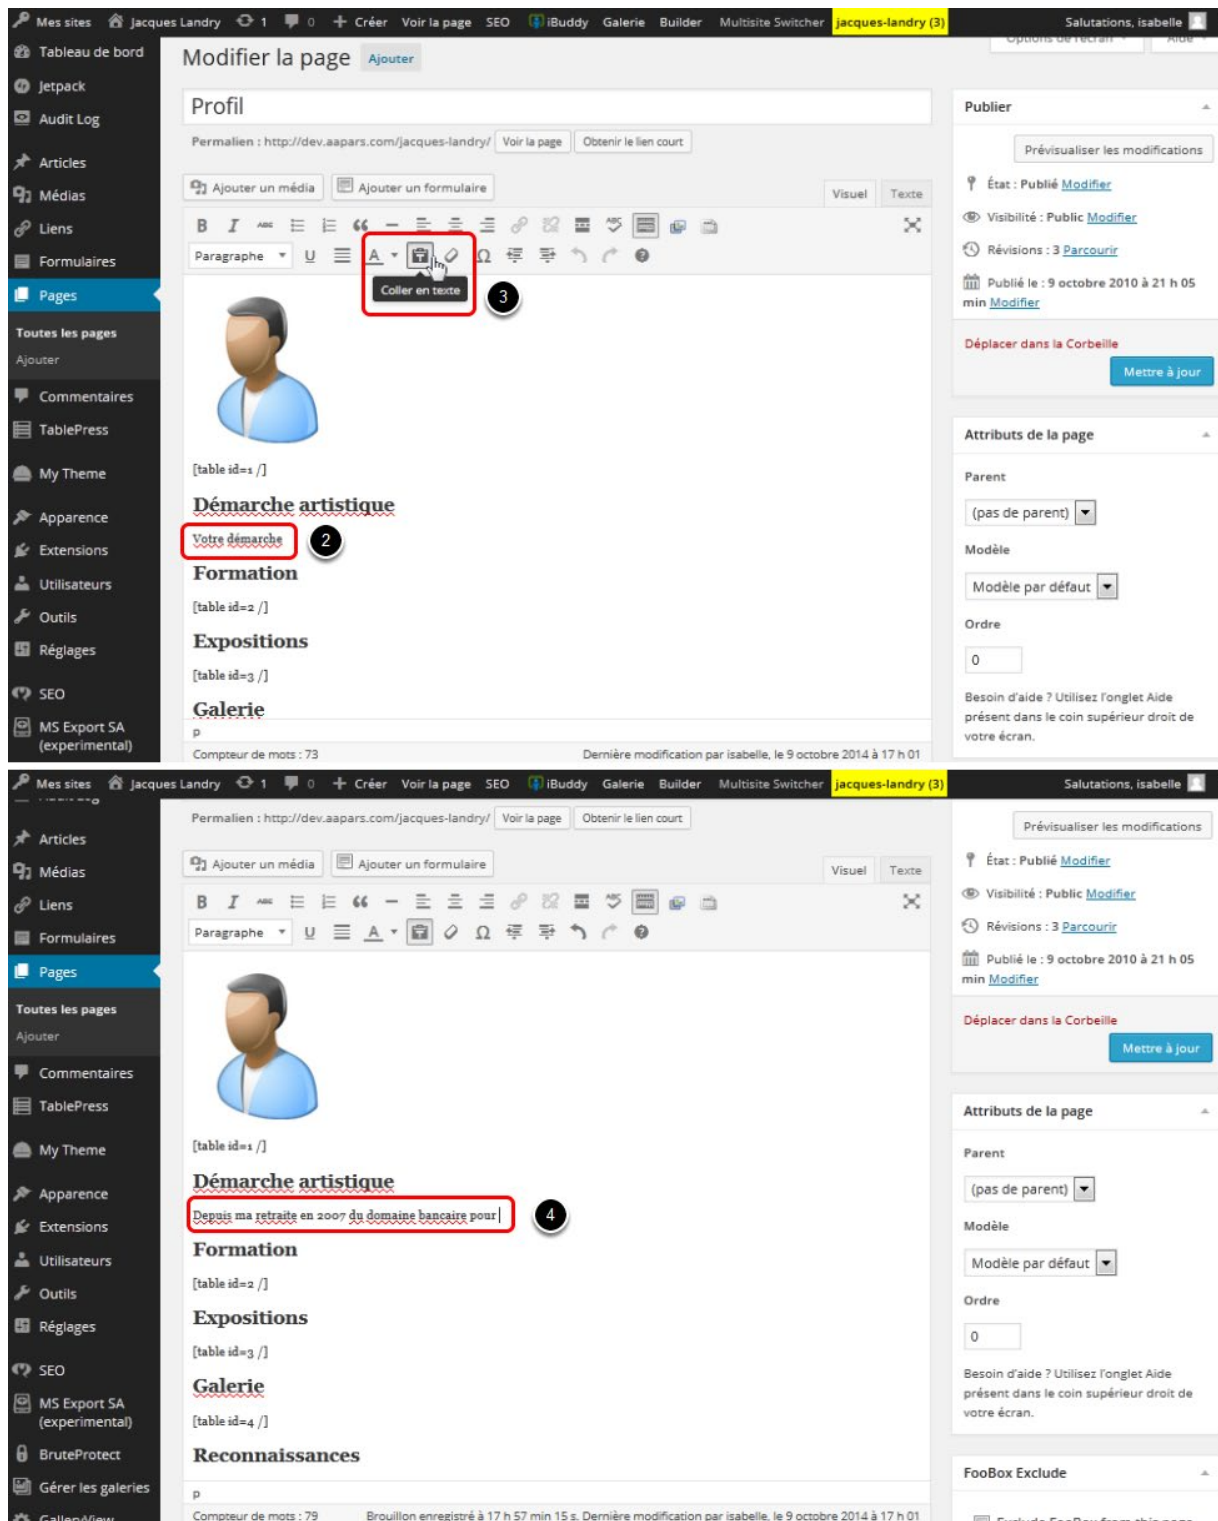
Mes sites Jacques Landry 1 0 Créer Voir la page SEO iBuddy Galerie Builder Multisite Switcher jacques-landry (3) Salutations, isabelle

Tableau de bord
Jetpack
Audit Log
Articles
Médias
Liens
Formulaires
Pages
Toutes les pages
Ajouter
Commentaires
TablePress
My Theme
Apparence
Extensions
Utilisateurs
Outils
Réglages
SEO
MS Export SA (experimental)

Modifier la page Ajouter

Options de l'écran Aide

Profil

Permalien : http://dev.aapars.com/jacques-landry/ Voir la page Obtenir le lien court

Ajouter un média Ajouter un formulaire Visuel Texte

Paragraphe

Coller en texte

3

[table id=1 /]

Démarche artistique

Votre démarche

2

Formation

[table id=2 /]

Expositions

[table id=3 /]

Galerie

p

Compteur de mots : 73 Dernière modification par isabelle, le 9 octobre 2014 à 17 h 01

Publier

Prévisualiser les modifications

État : Publié Modifier

Visibilité : Public Modifier

Révisions : 3 Parcourir

Publié le : 9 octobre 2010 à 21 h 05 min Modifier

Déplacer dans la Corbeille

Mettre à jour

Attributs de la page

Parent

(pas de parent)

Modèle

Modèle par défaut

Ordre

0

Besoin d'aide ? Utilisez l'onglet Aide présent dans le coin supérieur droit de votre écran.

Mes sites Jacques Landry 1 0 Créer Voir la page SEO iBuddy Galerie Builder Multisite Switcher jacques-landry (3) Salutations, isabelle

Articles
Médias
Liens
Formulaires
Pages
Toutes les pages
Ajouter
Commentaires
TablePress
My Theme
Apparence
Extensions
Utilisateurs
Outils
Réglages
SEO
MS Export SA (experimental)
BruteProtect
Gérer les galeries
GalleryView

Permalien : http://dev.aapars.com/jacques-landry/ Voir la page Obtenir le lien court

Ajouter un média Ajouter un formulaire Visuel Texte

Paragraphe

[table id=1 /]

Démarche artistique

Depuis ma retraite en 2007 du domaine bancaire pour

4

Formation

[table id=2 /]

Expositions

[table id=3 /]

Galerie

[table id=4 /]

Reconnaissances

p

Compteur de mots : 79 Brouillon enregistré à 17 h 57 min 15 s. Dernière modification par isabelle, le 9 octobre 2014 à 17 h 01

Prévisualiser les modifications

État : Publié Modifier

Visibilité : Public Modifier

Révisions : 3 Parcourir

Publié le : 9 octobre 2010 à 21 h 05 min Modifier

Déplacer dans la Corbeille

Mettre à jour

Attributs de la page

Parent

(pas de parent)

Modèle

Modèle par défaut

Ordre

0

Besoin d'aide ? Utilisez l'onglet Aide présent dans le coin supérieur droit de votre écran.

FooBox Exclude

Exclude FooBox from this page